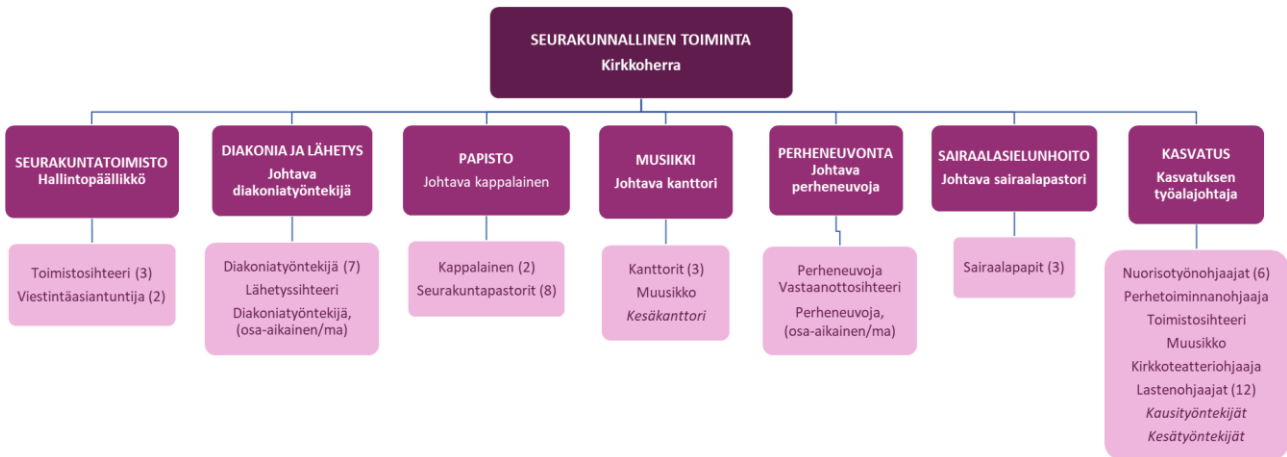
SEURAKUNNALLINEN TOIMINTA
Kirkkoherra

SEURAKUNTATOIMISTO
Hallintopäällikkö

Toimistosihteeri (3)
Viestintäasiantuntija (2)

DIAKONIA JA LÄHETYS
Johtava diakoniatyöntekijä

Diakoniatyöntekijä (7)
Lähetyssihteeri
Diakoniatyöntekijä, (osa-aikainen/ma)

PAPISTO
Johtava kappalainen

Kappalainen (2)
Seurakuntapastorit (8)

MUSIIKKI
Johtava kanttori

Kanttorit (3)
Muusikko
*Kesäkanttori*

PERHENEUVONTA
Johtava perheneuvoja

Perheneuvoja
Vastaanottosihteeri
Perheneuvoja, (osa-aikainen/ma)

SAIRAALASIELUNHOITO
Johtava sairaalapastori

Sairaalapapit (3)

KASVATUS
Kasvatuksen työalajohtaja

Nuorisotyönohjaajat (6)
Perhetoiminnanohjaaja
Toimistosihteeri
Muusikko
Kirkkoteatteriohjaaja
Lastenohjaajat (12)
*Kausityöntekijät*
*Kesätyöntekijät*